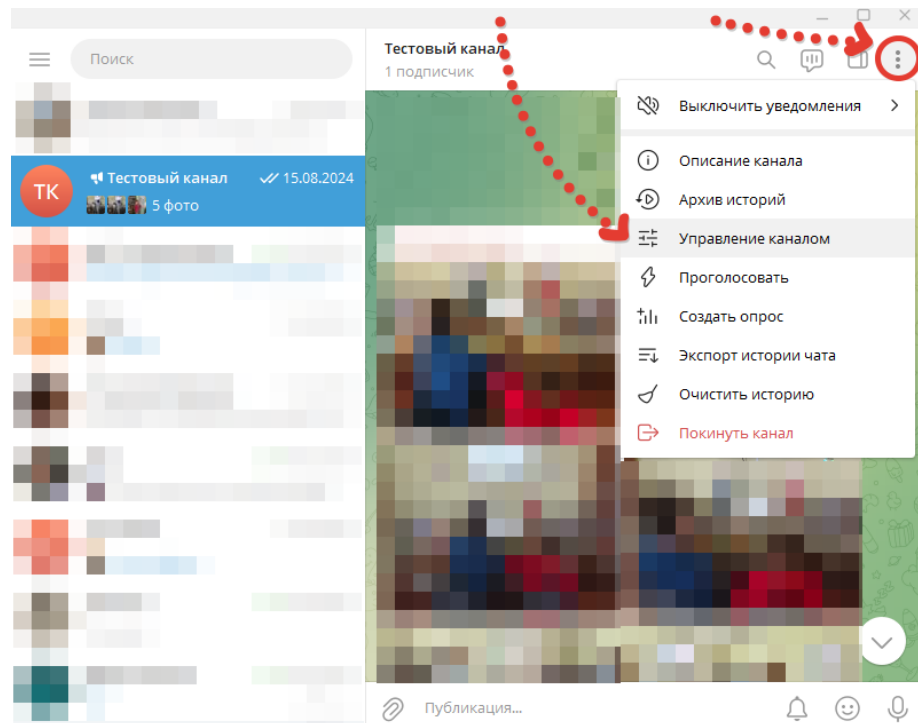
Поиск

TK Тестовый канал 15.08.2024
5 фото

Тестовый канал
1 подписчик

Выключить уведомления
Описание канала
Архив историй
Управление каналом
Проголосовать
Создать опрос
Экспорт истории чата
Очистить историю
Покинуть канал

Публикация...